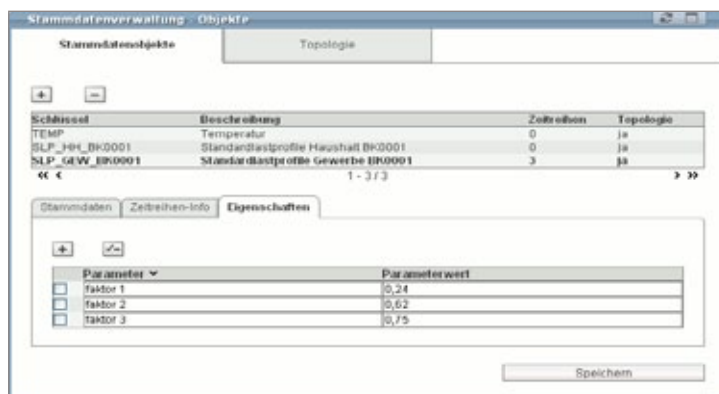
Stammdatenverwaltung - Objekte

Stammdatenobjekte
Topologie

+ −

| Schlüssel | Beschreibung | Zeitreihen | Topologie |
|---|---|---|---|
| TEMP | Temperatur | 0 | ja |
| SLP_HH_BK0001 | Standardlastprofile Haushalt BK0001 | 0 | ja |
| SLP_GEW_BK0001 | Standardlastprofile Gewerbe BK0001 | 3 | ja |

« ‹ 1 - 3 / 3 › »

Stammdaten
Zeitreihen-Info
Eigenschaften

| | Parameter | Parameterwert |
|---|---|---|
| ☐ | faktor 1 | 0,24 |
| ☐ | faktor 2 | 0,62 |
| ☐ | faktor 3 | 0,75 |

Speichern